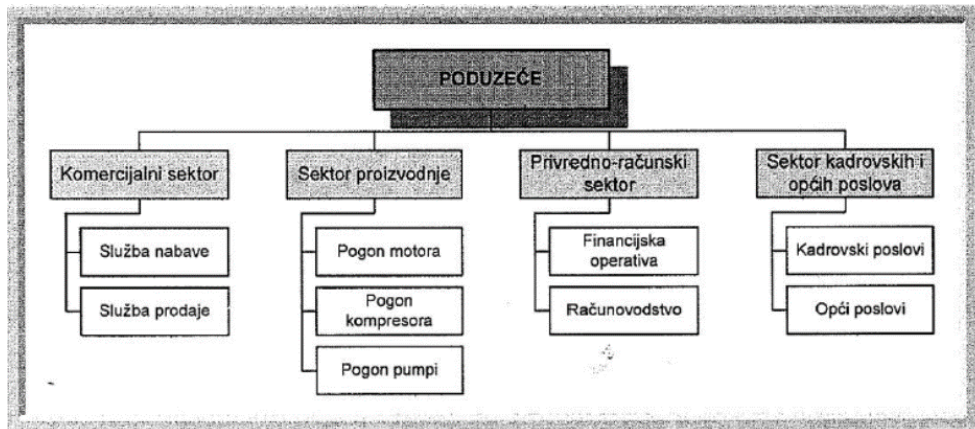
PODUZEĆE

Komercijalni sektor

Služba nabave

Služba prodaje

Sektor proizvodnje

Pogon motora

Pogon kompresora

Pogon pumpi

Privredno-računski sektor

Financijska operativa

Računovodstvo

Sektor kadrovskih i općih poslova

Kadrovski poslovi

Opći poslovi